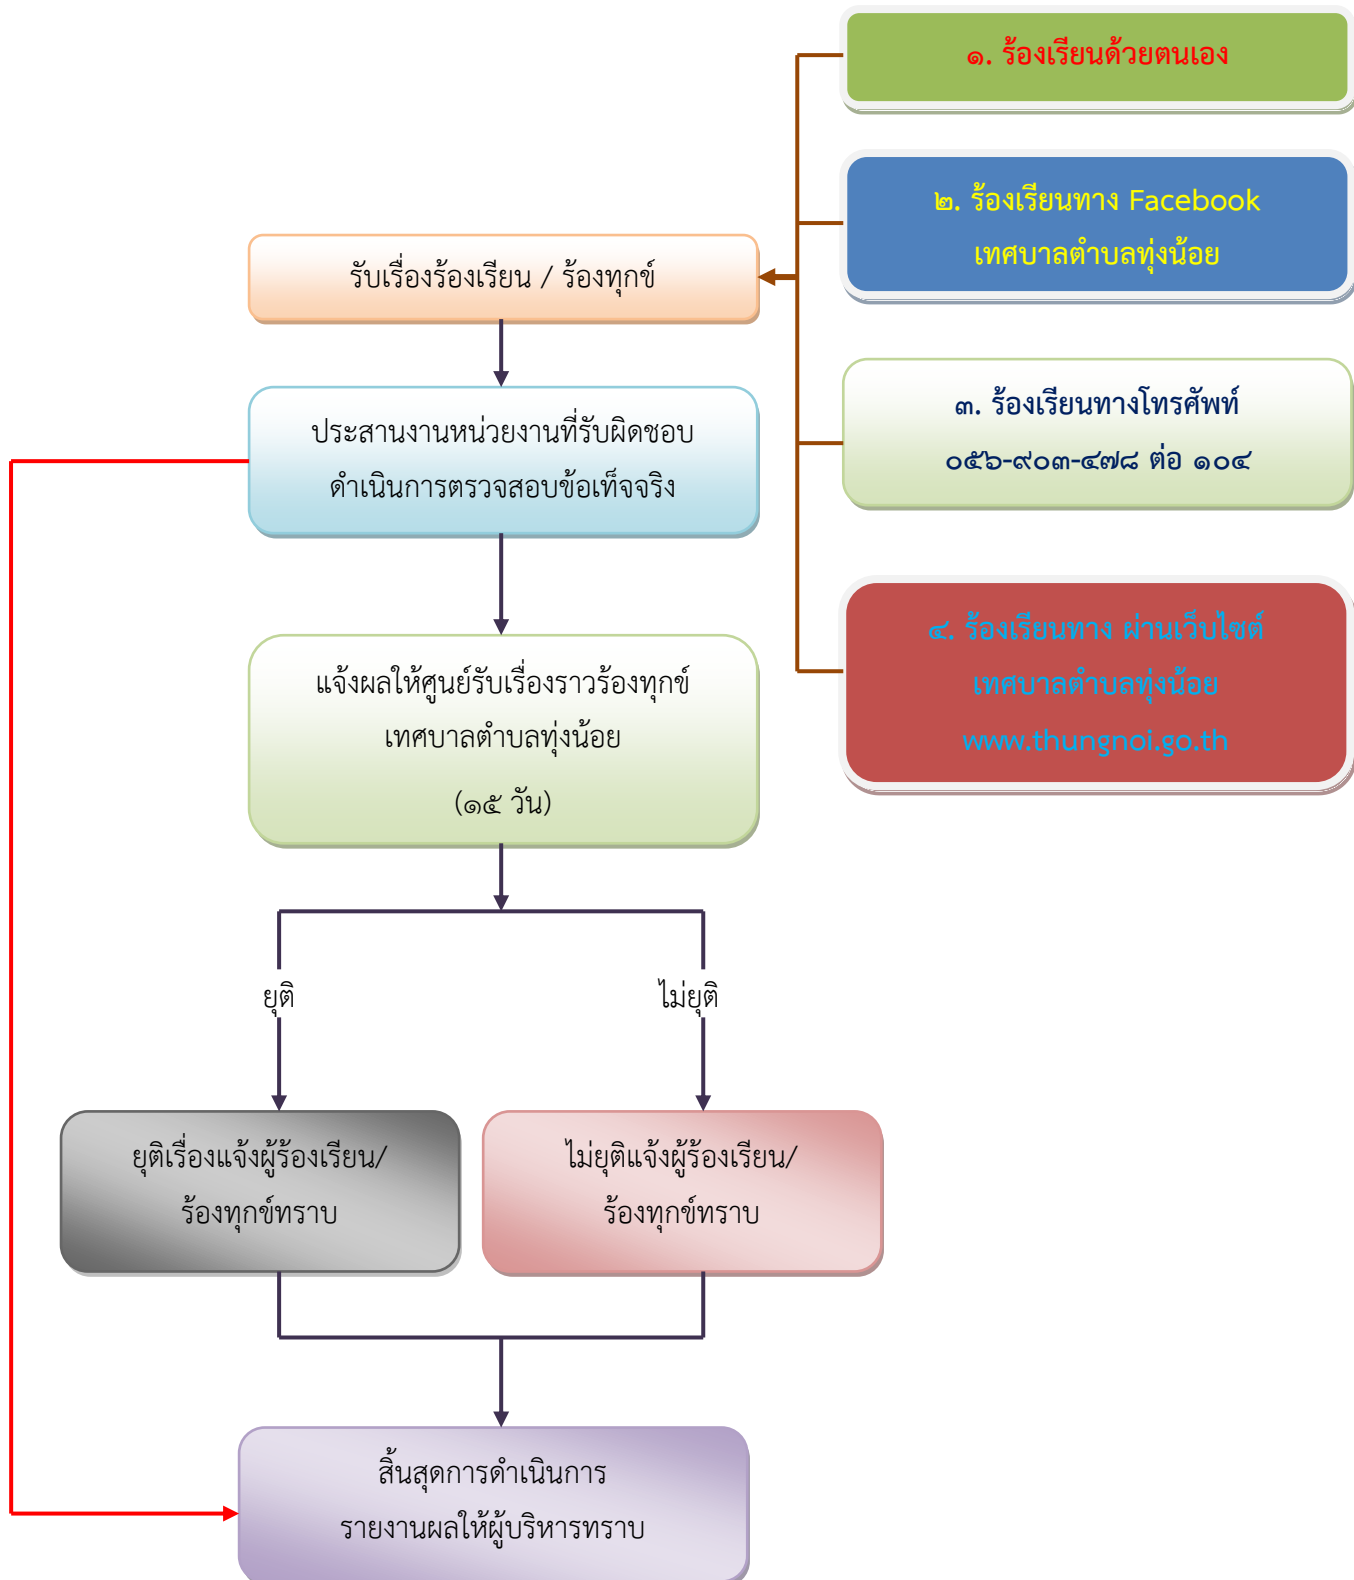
๑. ร้องเรียนด้วยตนเอง

๒. ร้องเรียนทาง Facebook เทศบาลตำบลทุ่งน้อย

รับเรื่องร้องเรียน / ร้องทุกข์

๓. ร้องเรียนทางโทรศัพท์ ๐๕๖-๙๐๓-๔๗๘ ต่อ ๑๐๔

ประสานงานหน่วยงานที่รับผิดชอบ ดำเนินการตรวจสอบข้อเท็จจริง

๔. ร้องเรียนทาง ผ่านเว็บไซต์ เทศบาลตำบลทุ่งน้อย www.thungnoi.go.th

แจ้งผลให้ศูนย์รับเรื่องราวร้องทุกข์ เทศบาลตำบลทุ่งน้อย (๑๕ วัน)

ยุติ

ไม่ยุติ

ยุติเรื่องแจ้งผู้ร้องเรียน/ ร้องทุกข์ทราบ

ไม่ยุติแจ้งผู้ร้องเรียน/ ร้องทุกข์ทราบ

สิ้นสุดการดำเนินการ รายงานผลให้ผู้บริหารทราบ